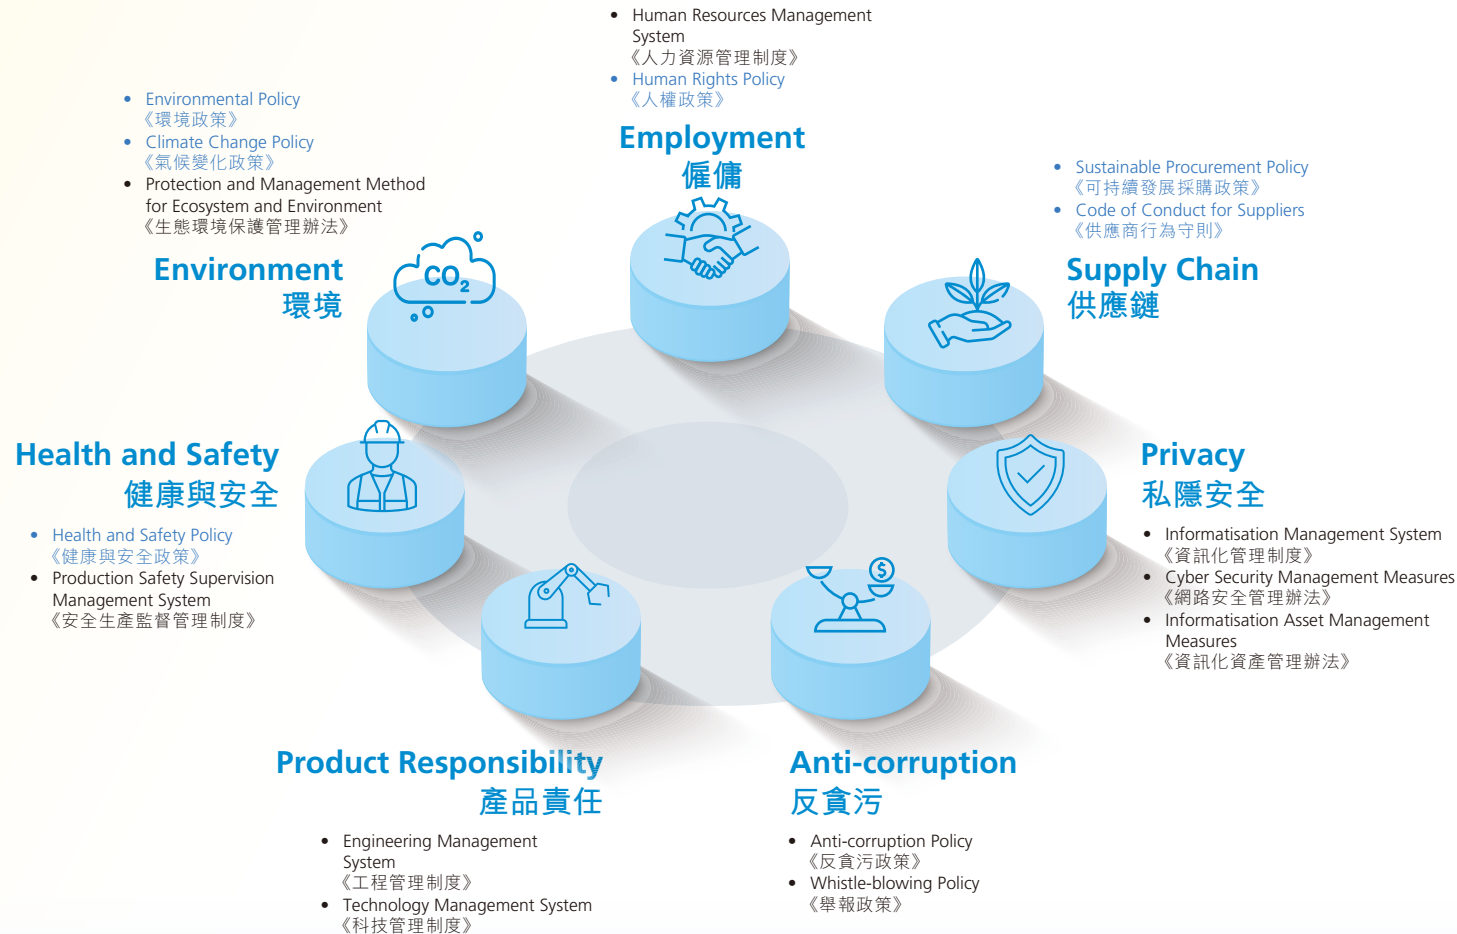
- Human Resources Management System
《人力資源管理制度》
- Human Rights Policy
《人權政策》

Employment
僱傭

- Environmental Policy
《環境政策》
- Climate Change Policy
《氣候變化政策》
- Protection and Management Method for Ecosystem and Environment
《生態環境保護管理辦法》

Environment
環境

$CO_2$

- Sustainable Procurement Policy
《可持續發展採購政策》
- Code of Conduct for Suppliers
《供應商行為守則》

Supply Chain
供應鏈

Health and Safety
健康與安全

- Health and Safety Policy
《健康與安全政策》
- Production Safety Supervision Management System
《安全生產監督管理制度》

Privacy
私隱安全

- Informatisation Management System
《資訊化管理制度》
- Cyber Security Management Measures
《網路安全管理辦法》
- Informatisation Asset Management Measures
《資訊化資產管理辦法》

Product Responsibility
產品責任

- Engineering Management System
《工程管理制度》
- Technology Management System
《科技管理制度》

Anti-corruption
反貪污

- Anti-corruption Policy
《反貪污政策》
- Whistle-blowing Policy
《舉報政策》